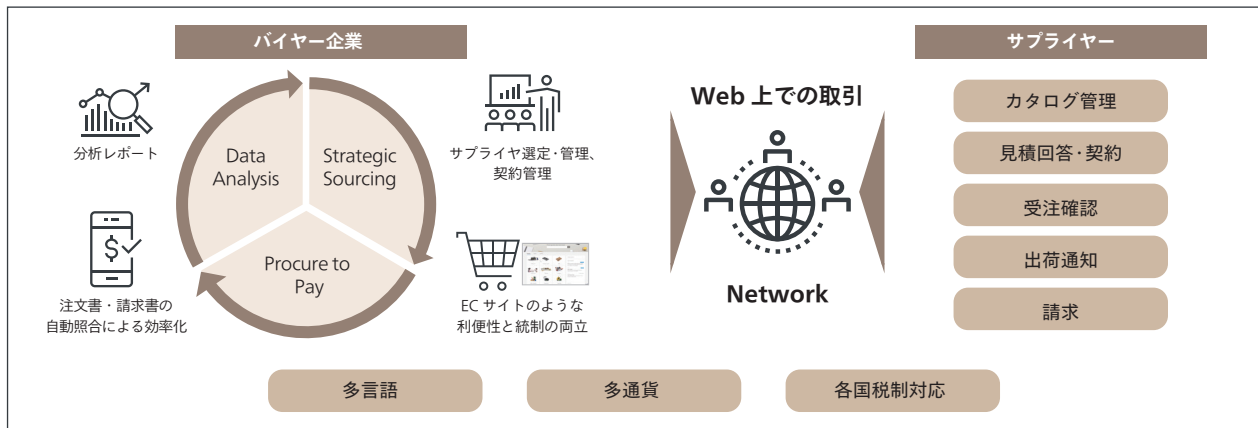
バイヤー企業

分析レポート

Data Analysis

Strategic Sourcing

サプライヤ選定･管理、契約管理

注文書・請求書の自動照合による効率化

Procure to Pay

EC サイトのような利便性と統制の両立

Web 上での取引

Network

サプライヤー

カタログ管理

見積回答･契約

受注確認

出荷通知

請求

多言語

多通貨

各国税制対応